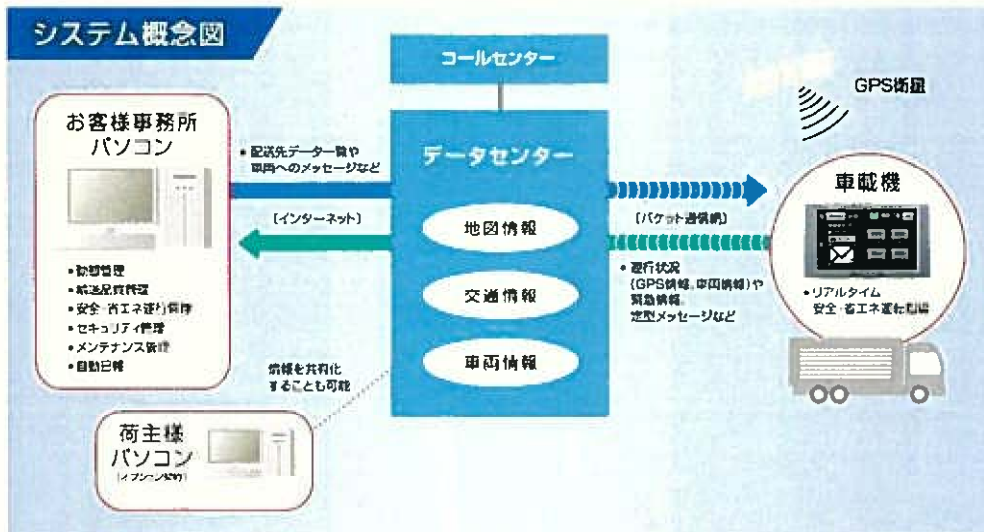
システム概念図

コールセンター

GPS衛星

お客様事務所
パソコン

• 配送先データー等や
車両へのメッセージなど

データセンター

車載機

（インターネット）

（パケット通信網）

地図情報

交通情報

車両情報

• 動態管理
• 輸送品質管理
• 安全・省エネ運行管理
• セキュリティ管理
• メンテナンス管理
• 自動日報

• 運行状況
（GPS情報、車両情報）や
緊急情報、
定型メッセージなど

• リアルタイム
安全・省エネ運転指導

情報を共有化
することも可能

荷主様
パソコン
（オプション契約）